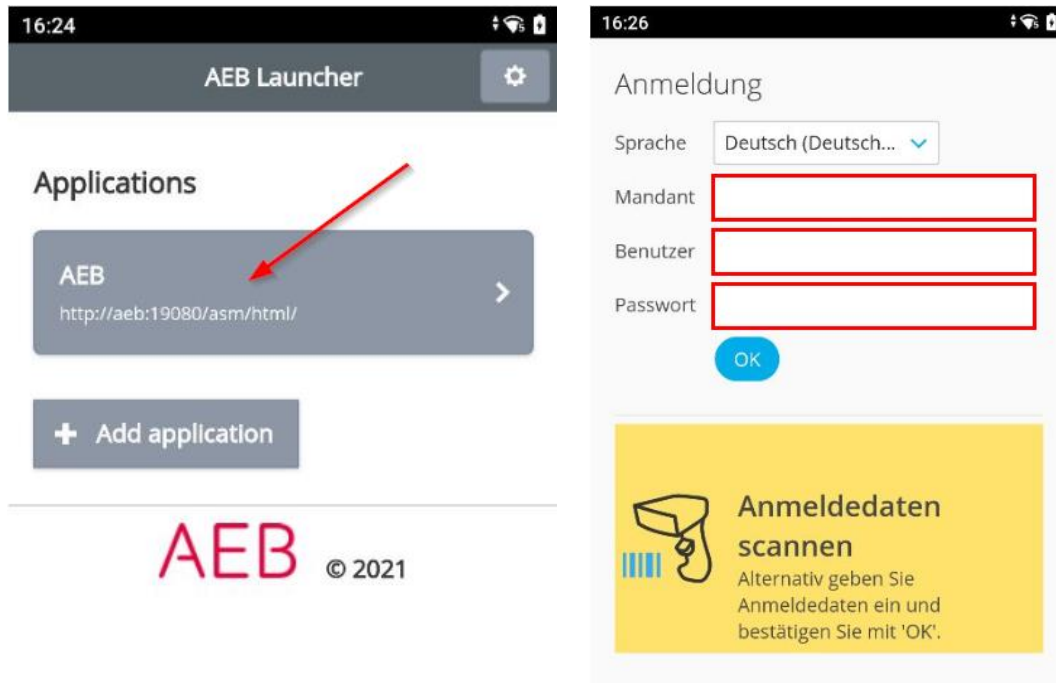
16:24

AEB Launcher

Applications

AEB
http://aeb:19080/asm/html/

+ Add application

AEB © 2021

16:26

Anmeldung

Sprache Deutsch (Deutsch...

Mandant

Benutzer

Passwort

OK

Anmeldedaten scannen
Alternativ geben Sie Anmeldedaten ein und bestätigen Sie mit 'OK'.